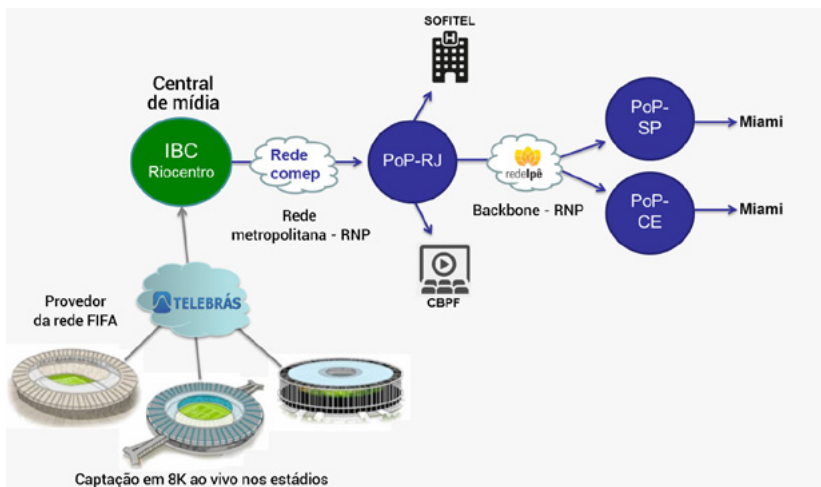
SOFITEL

Central de mídia

IBC Riocentro

Rede comep

PoP-RJ

redeIpê

PoP-SP

Miami

PoP-CE

Miami

Rede metropolitana - RNP

Backbone - RNP

CBPF

TELEBRÁS

Provedor da rede FIFA

Captação em 8K ao vivo nos estádios